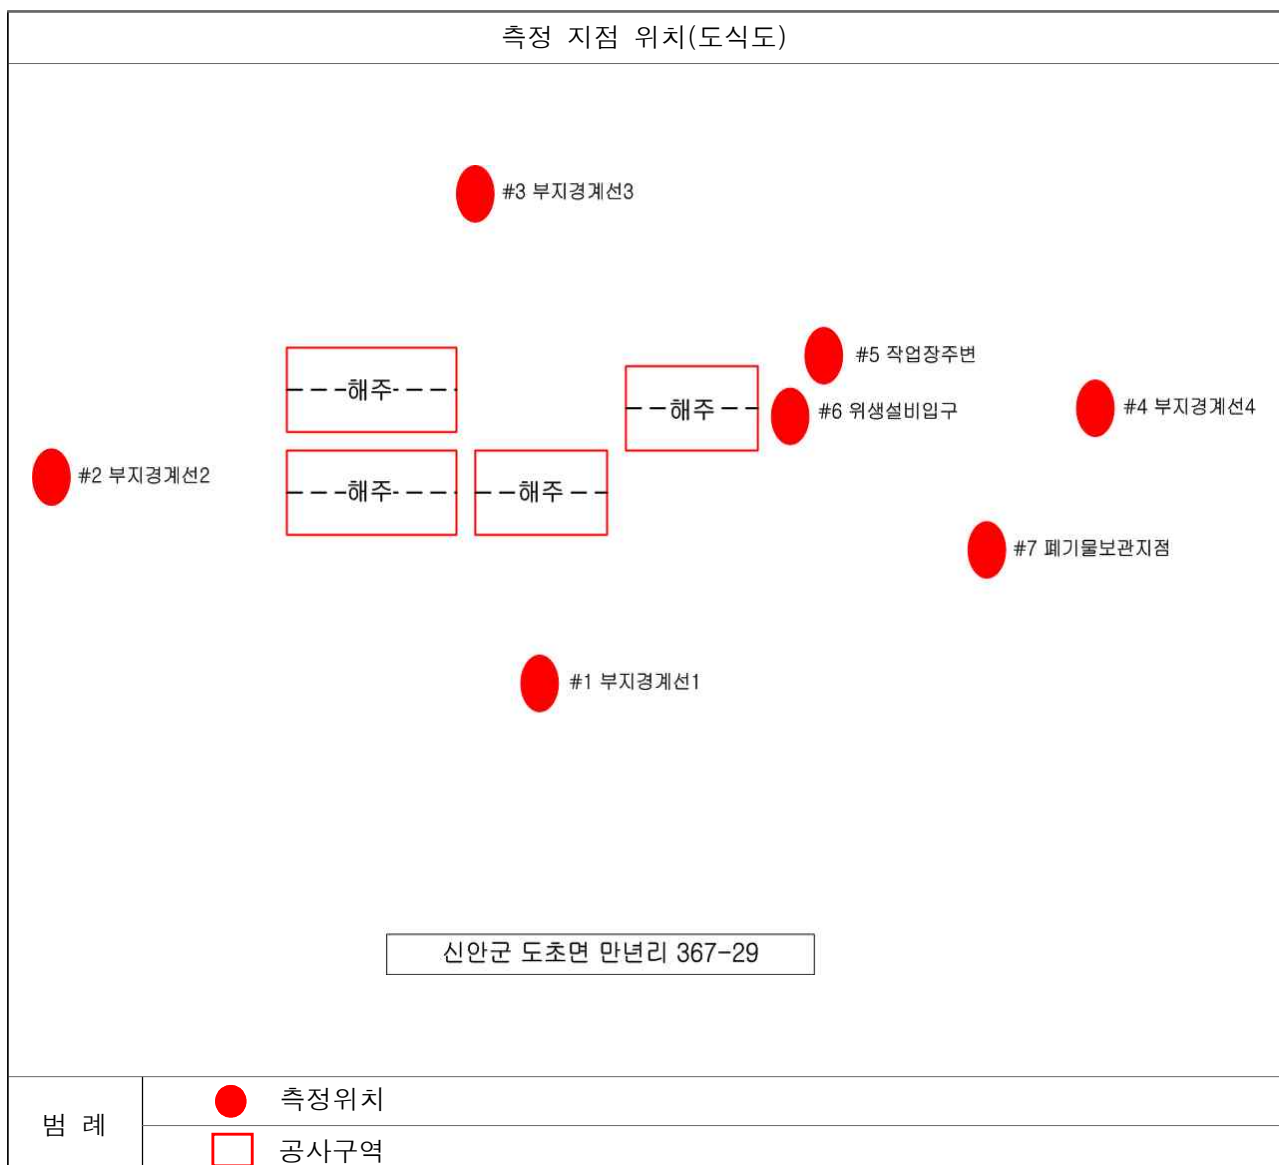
측정 지점 위치(도식도)

#3 부지경계선3

#5 작업장주변

---해주---

--해주--

#6 위생설비입구

#4 부지경계선4

#2 부지경계선2

---해주---

--해주--

#7 폐기물보관지점

#1 부지경계선1

신안군 도초면 만년리 367-29

| 범 례 | 측정위치 |
|---|---|
| | 공사구역 |